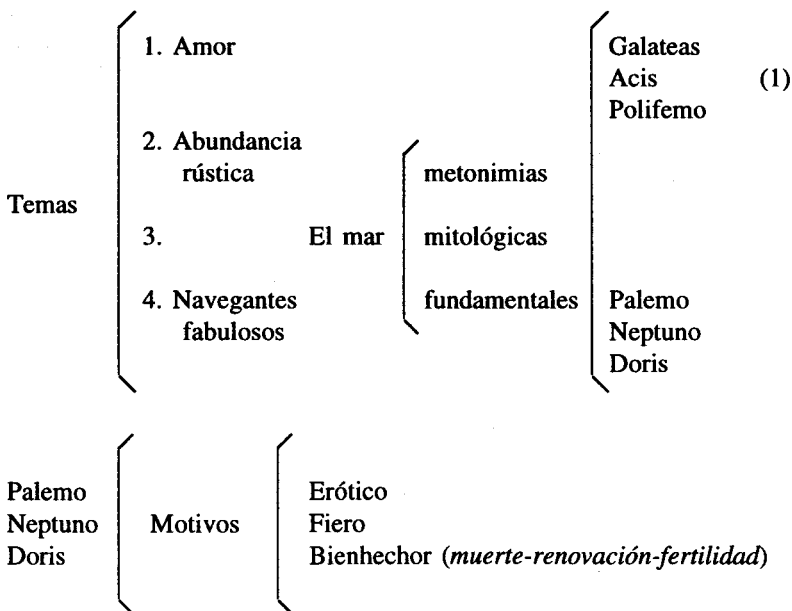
Temas

1. Amor

2. Abundancia rústica

3. El mar

4. Navegantes fabulosos

metonimias
mitológicas
fundamentales

Galateas
Acis (1)
Polifemo

Palemo
Neptuno
Doris

Palemo
Neptuno
Doris

Motivos

Erótico
Fiero
Bienhechor (*muerte-renovación-fertilidad*)